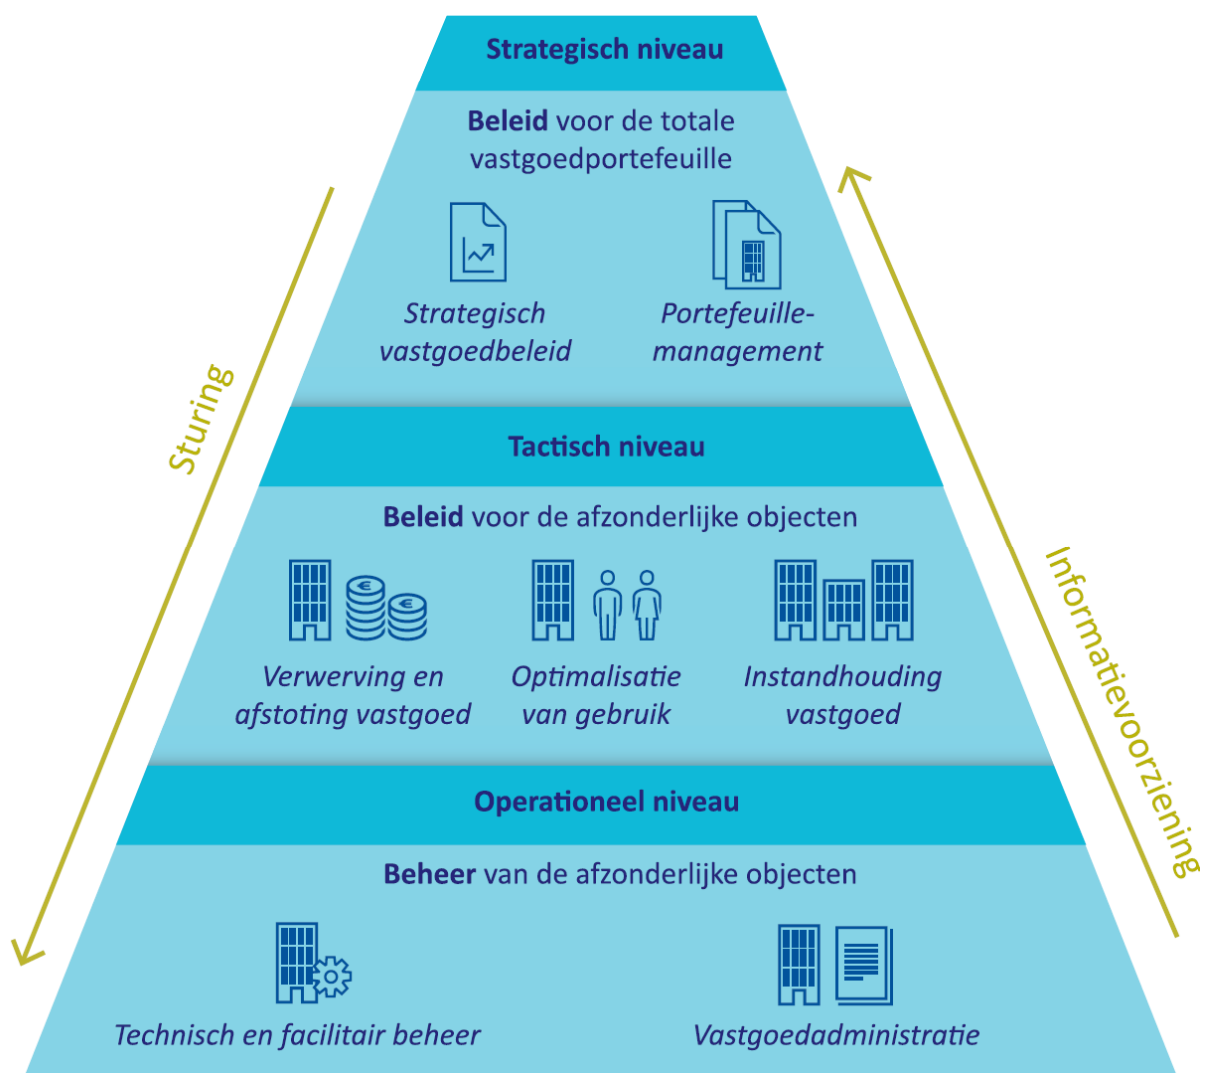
Strategisch niveau

Beleid voor de totale vastgoedportefeuille

Strategisch vastgoedbeleid

Portefeuille-management

Sturing

Informatievoorziening

Tactisch niveau

Beleid voor de afzonderlijke objecten

Verwerving en afstoting vastgoed

Optimalisatie van gebruik

Instandhouding vastgoed

Operationeel niveau

Beheer van de afzonderlijke objecten

Technisch en facilitair beheer

Vastgoedadministratie